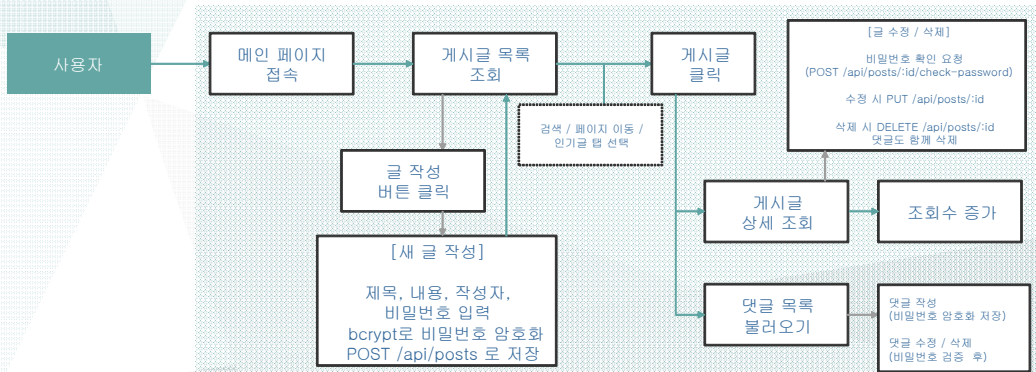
사용자

메인 페이지 접속

게시글 목록 조회

게시글 클릭

[글 수정 / 삭제]
비밀번호 확인 요청 (POST /api/posts/:id/check-password)
수정 시 PUT /api/posts/:id
삭제 시 DELETE /api/posts/:id 댓글도 함께 삭제

검색 / 페이지 이동 / 인기글 탭 선택

글 작성 버튼 클릭

게시글 상세 조회

조회수 증가

[새 글 작성]
제목, 내용, 작성자, 비밀번호 입력
bcrypt로 비밀번호 암호화
POST /api/posts 로 저장

댓글 목록 불러오기

댓글 작성 (비밀번호 암호화 저장)
댓글 수정 / 삭제 (비밀번호 검증 후)